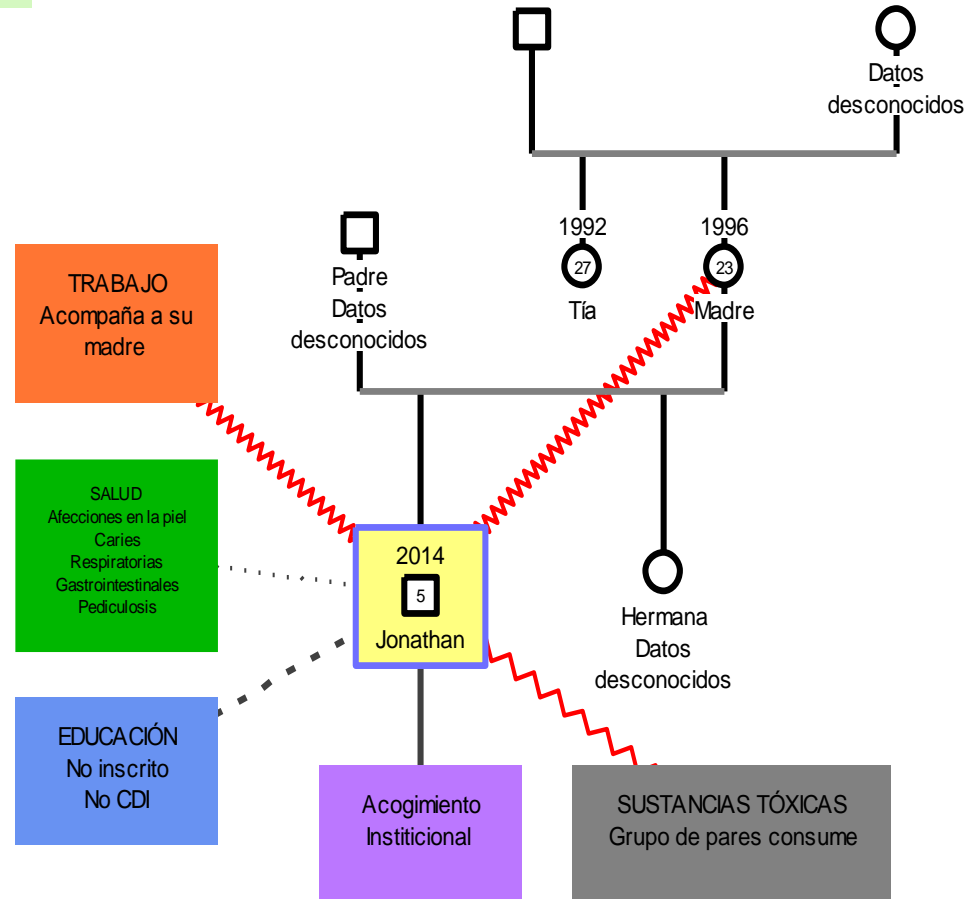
Datos desconocidos

1992
27
Tía

1996
23
Madre

Padre
Datos desconocidos

TRABAJO
Acompaña a su madre

SALUD
Afecciones en la piel
Caries
Respiratorias
Gastrointestinales
Pediculosis

2014
5
Jonathan

Hermana
Datos desconocidos

EDUCACIÓN
No inscrito
No CDI

Acogimiento
Institicional

SUSTANCIAS TÓXICAS
Grupo de pares consume